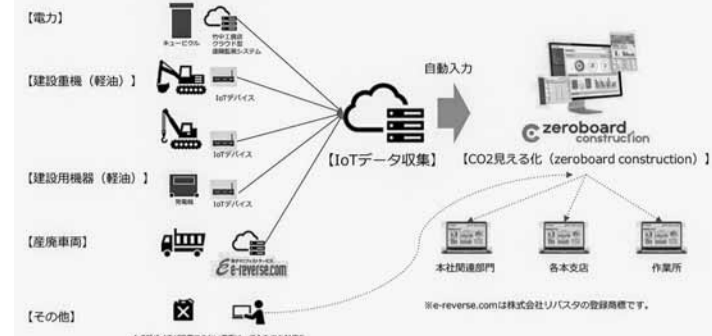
【電力】

キュービクル

竹中工務店 クラウド型 遠隔監視システム

【建設重機（軽油）】

IoTデバイス

IoTデバイス

【建設用機器（軽油）】

発電機

IoTデバイス

【産廃車両】

e-reverse.com

【その他】

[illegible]

自動入力

【IoTデータ収集】

zeroboard construction

【CO2見える化（zeroboard construction）】

本社関連部門

各本支店

作業所

※e-reverse.comは株式会社リバスタの登録商標です。